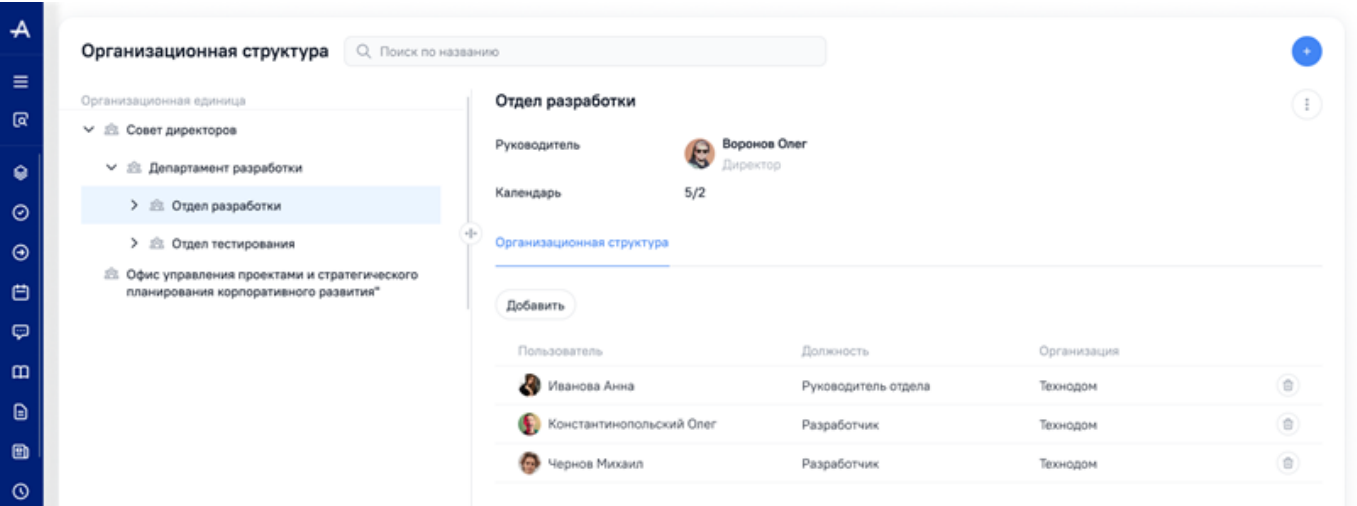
Организационная структура

Поиск по названию

+

Организационная единица

Совет директоров

Департамент разработки

Отдел разработки

Отдел тестирования

Офис управления проектами и стратегического планирования корпоративного развития"

Отдел разработки

Руководитель

Воронов Олег
Директор

Календарь

5/2

Организационная структура

Добавить

| Пользователь | Должность | Организация |
|---|---|---|
| Иванова Анна | Руководитель отдела | Технодом |
| Константинопольский Олег | Разработчик | Технодом |
| Чернов Михаил | Разработчик | Технодом |